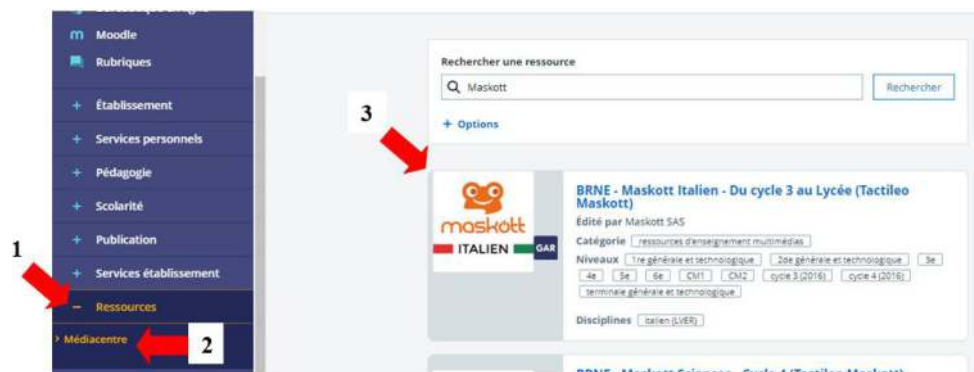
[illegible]
Moodle
Rubriques
+ Établissement
+ Services personnels
+ Pédagogie
+ Scolarité
+ Publication
+ Services établissement
− Ressources
› Médiacentre

1
2
3

Rechercher une ressource
Maskott
Rechercher
+ Options

maskott
ITALIEN
GAR

BRNE - Maskott Italien - Du cycle 3 au Lycée (Tactileo Maskott)
Édité par Maskott SAS
Catégorie ressources d'enseignement multimédias
Niveaux 1re générale et technologique 2de générale et technologique 3e 4e 5e 6e CM1 CM2 cycle 3 (2016) cycle 4 (2016) terminale générale et technologique
Disciplines italien (LVER)

BRNE - Maskott Sciences - Cycle 4 (Tactileo Maskott)